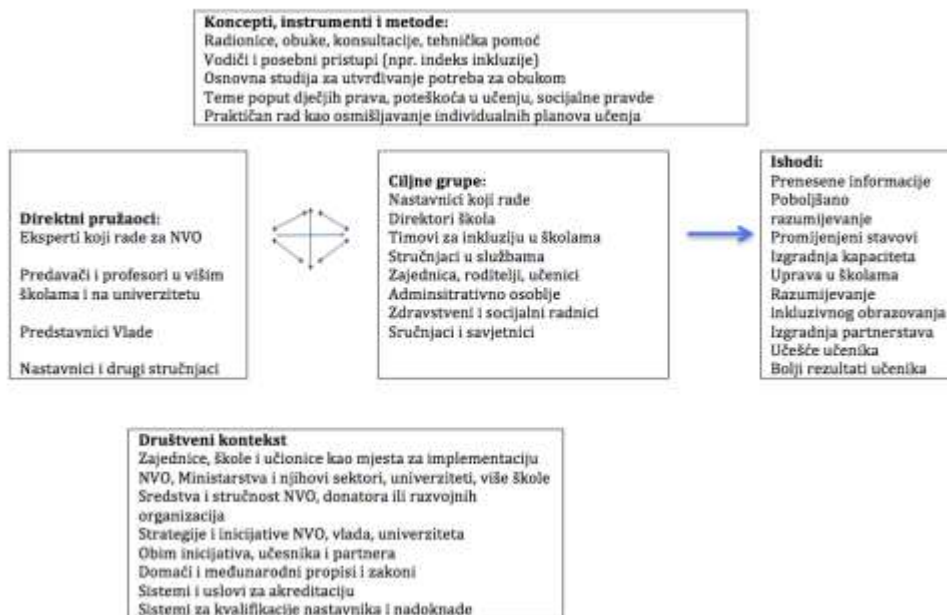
**Koncepti, instrumenti i metode:**
Radionice, obuke, konsultacije, tehnička pomoć
Vodiči i posebni pristupi (npr. indeks inkluzije)
Osnovna studija za utvrđivanje potreba za obukom
Teme poput dječjih prava, poteškoća u učenju, socijalne pravde
Praktičan rad kao osmišljavanje individualnih planova učenja

**Direktni pružaoci:**
Eksperti koji rade za NVO

Predavači i profesori u višim školama i na univerzitetu

Predstavnici Vlade

Nastavnici i drugi stručnjaci

**Ciljne grupe:**
Nastavnici koji rade
Direktori škola
Timovi za inkluziju u školama
Stručnjaci u službama
Zajednica, roditelji, učenici
Adminsitrativno osoblje
Zdravstveni i socijalni radnici
Sručnjaci i savjetnici

**Ishodi:**
Prenesene informacije
Poboljšano razumijevanje
Promijenjeni stavovi
Izgradnja kapaciteta
Uprava u školama
Razumijevanje inkluzivnog obrazovanja
Izgradnja partnerstava
Učešće učenika
Bolji rezultati učenika

**Društveni kontekst**
Zajednice, škole i učionice kao mjesta za implementaciju
NVO, Ministarstva i njihovi sektori, univerziteti, više škole
Sredstva i stručnost NVO, donatora ili razvojnih organizacija
Strategije i inicijative NVO, vlada, univerziteta
Obim inicijativa, učesnika i partnera
Domaći i međunarodni propisi i zakoni
Sistemi i uslovi za akreditaciju
Sistemi za kvalifikacije nastavnika i nadoknade